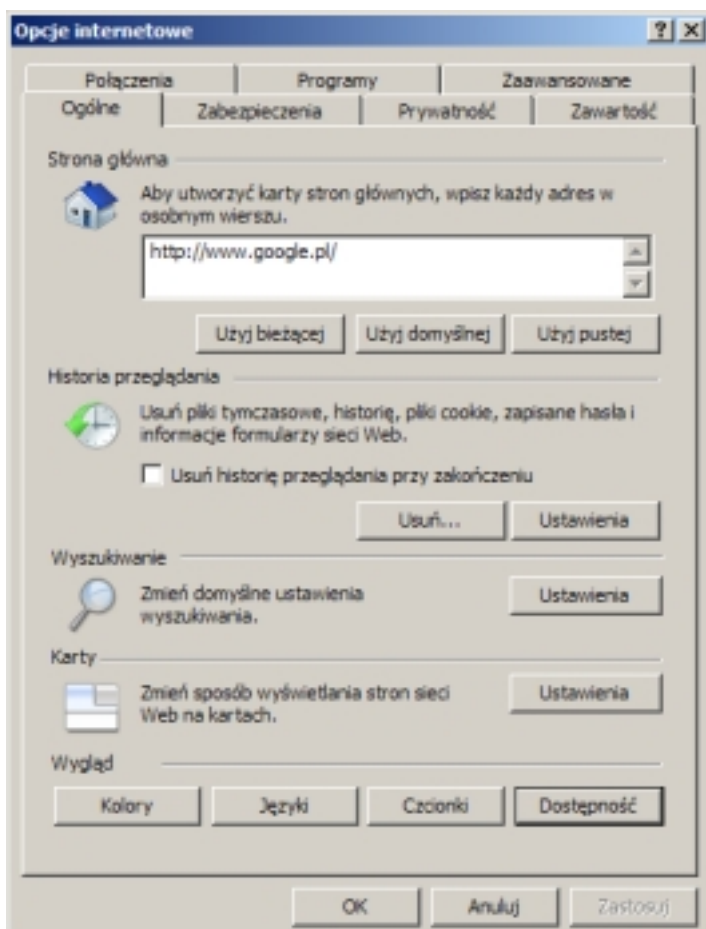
Opcje internetowe

?

X

Połączenia

Programy

Zaawansowane

Ogólne

Zabezpieczenia

Prywatność

Zawartość

Strona główna

Aby utworzyć karty stron głównych, wpisz każdy adres w osobnym wierszu.

http://www.google.pl/

Użyj bieżącej

Użyj domyślnej

Użyj pustej

Historia przeglądania

Usuń pliki tymczasowe, historię, pliki cookie, zapisane hasła i informacje formularzy sieci Web.

Usuń historię przeglądania przy zakończeniu

Usuń...

Ustawienia

Wyszukiwanie

Zmień domyślne ustawienia wyszukiwania.

Ustawienia

Karty

Zmień sposób wyświetlania stron sieci Web na kartach.

Ustawienia

Wygląd

Kolory

Języki

Czcionki

Dostępność

OK

Anuluj

Zastosuj